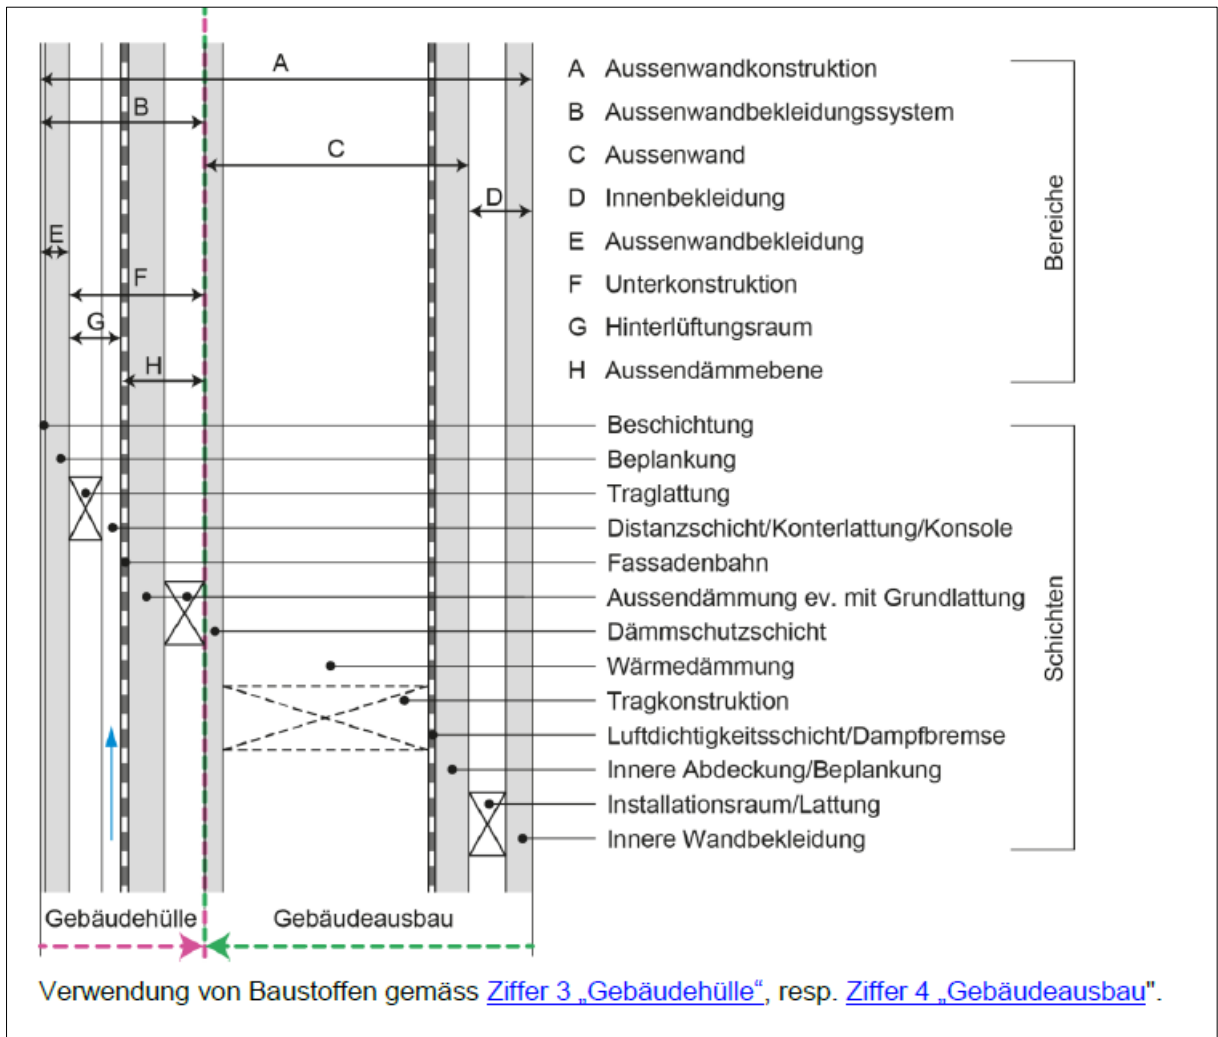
A
B
C
D
E
F
G
H

A Aussenwandkonstruktion
B Aussenwandbekleidungssystem
C Aussenwand
D Innenbekleidung
E Aussenwandbekleidung
F Unterkonstruktion
G Hinterlüftungsraum
H Aussendämmebene

Bereiche

Beschichtung
Beplankung
Traglattung
Distanzschicht/Konterlattung/Konsole
Fassadenbahn
Aussendämmung ev. mit Grundlattung
Dämmschutzschicht
Wärmedämmung
Tragkonstruktion
Luftdichtigkeitsschicht/Dampfbremse
Innere Abdeckung/Beplankung
Installationsraum/Lattung
Innere Wandbekleidung

Schichten

Gebäudehülle
Gebäudeausbau

Verwendung von Baustoffen gemäss Ziffer 3 „Gebäudehülle“, resp. Ziffer 4 „Gebäudeausbau".